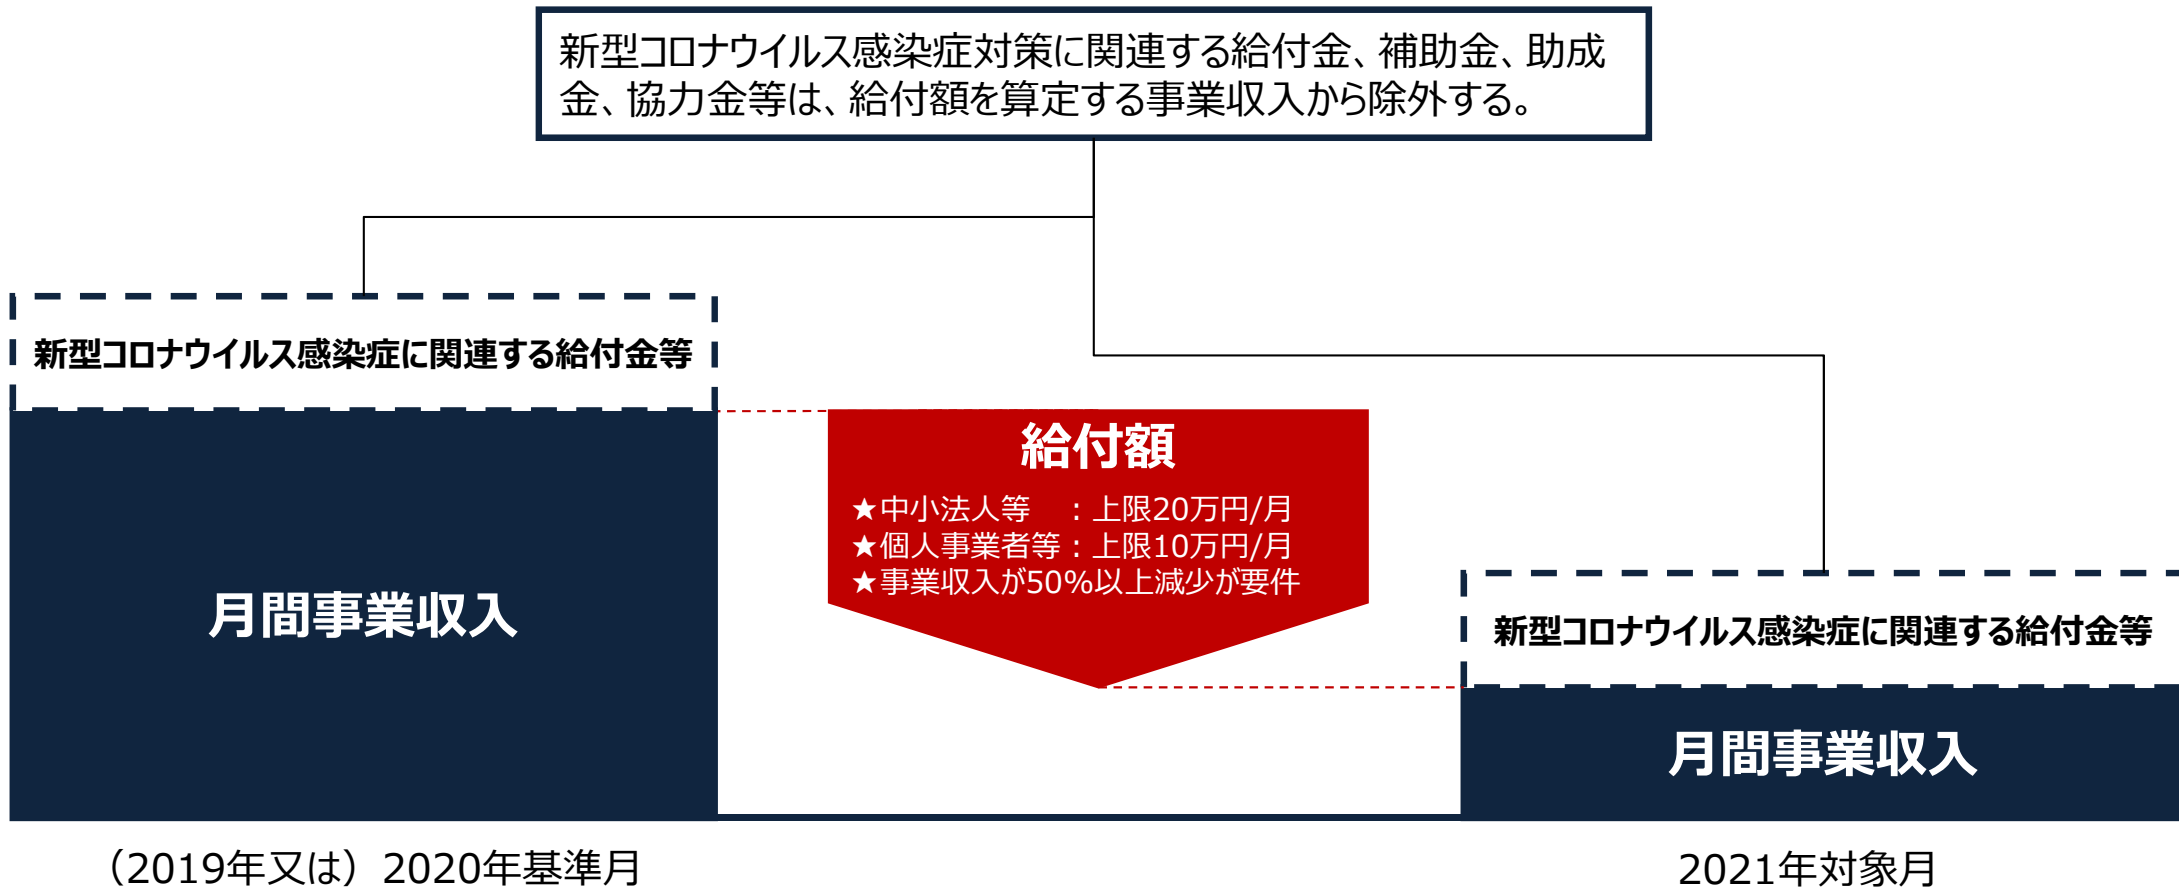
新型コロナウイルス感染症対策に関連する給付金、補助金、助成金、協力金等は、給付額を算定する事業収入から除外する。

新型コロナウイルス感染症に関連する給付金等

月間事業収入

給付額

★中小法人等　：上限20万円/月
★個人事業者等：上限10万円/月
★事業収入が50%以上減少が要件

新型コロナウイルス感染症に関連する給付金等

月間事業収入

（2019年又は）2020年基準月

2021年対象月